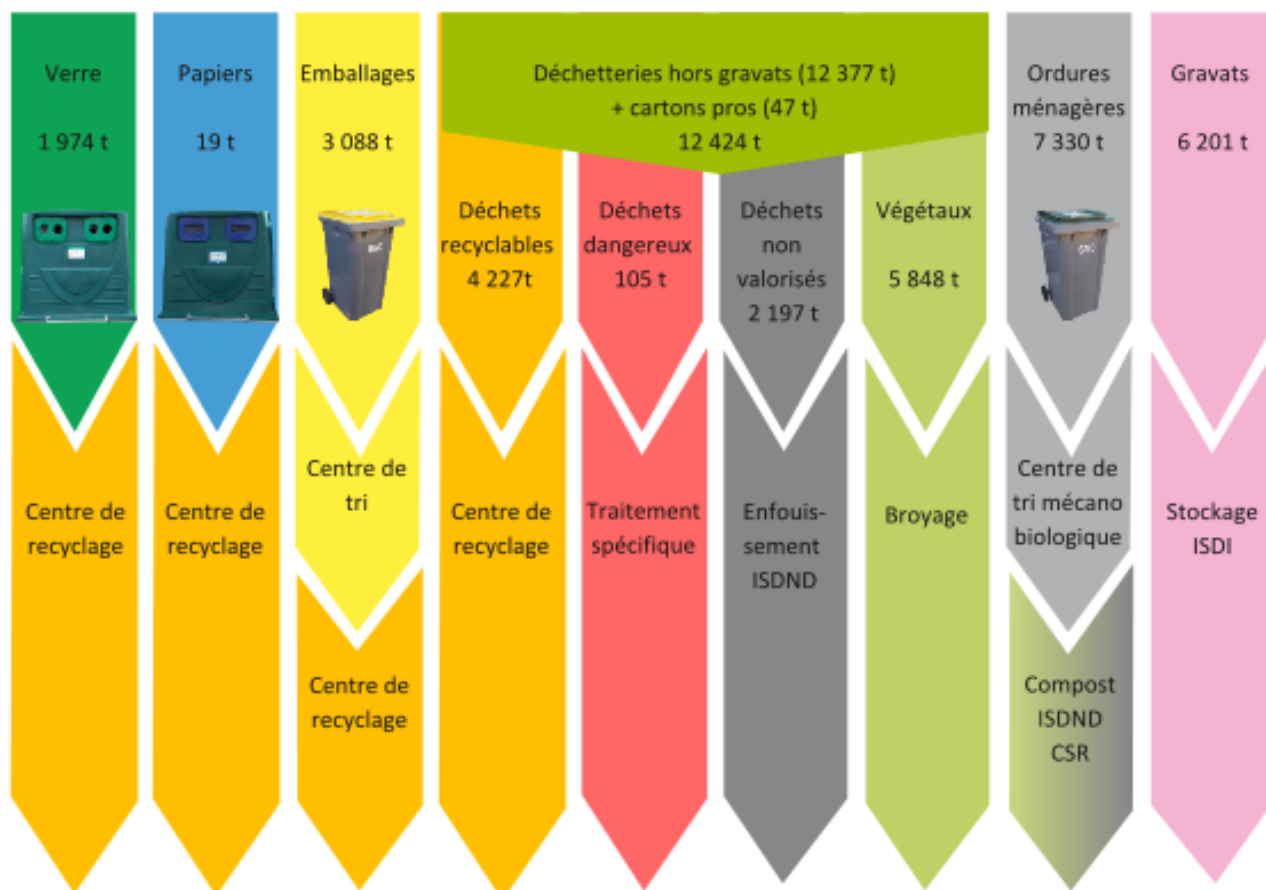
Verre

1 974 t

Papiers

19 t

Emballages

3 088 t

Déchetteries hors gravats (12 377 t)
+ cartons pros (47 t)
12 424 t

Déchets recyclables
4 227t

Déchets dangereux
105 t

Déchets non valorisés
2 197 t

Végétaux

5 848 t

Ordures ménagères
7 330 t

Gravats

6 201 t

Centre de recyclage

Centre de recyclage

Centre de tri

Centre de recyclage

Centre de recyclage

Traitement spécifique

Enfouissement
ISDND

Broyage

Centre de tri mécano biologique

Compost
ISDND
CSR

Stockage
ISDI